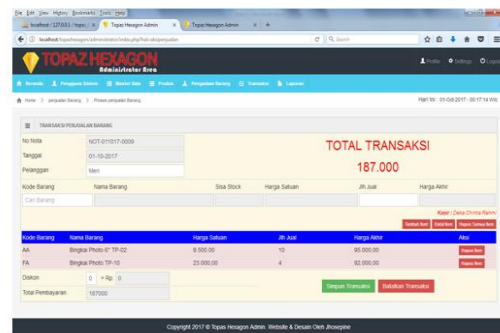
File Edit View History Bookmarks Tools Help

localhost / 127.0.0.1 / topaz ×   Topaz Hexagon Admin ×   Topaz Hexagon Admin ×   +

localhost/topazhexagon/administrator/index.php?hal=transaksipenjualan

Search

TOPAZ HEXAGON
Administrator Area

Profile   Settings   Logout

Beranda   Pengguna Sistem   Master Data   Produk   Pengadaan Barang   Transaksi   Laporan

Home > penjualan Barang > Proses penjualan Barang

Hari Ini : 01-Okt-2017 - 00:17:14 Wib

TRANSAKSI PENJUALAN BARANG

No Nota   NOT-011017-0009
Tanggal   01-10-2017
Pelanggan   Meri

TOTAL TRANSAKSI
187.000

Kode Barang   Nama Barang   Sisa Stock   Harga Satuan   Jlh Jual   Harga Akhir

Cari Barang

Kasir : Deka Christa Ramm

Tambah Item   Batal Item   Hapus Semua Item

| Kode Barang | Nama Barang | Harga Satuan | Jlh Jual | Harga Akhir | Aksi |
|---|---|---|---|---|---|
| AA | Bingkai Photo 6" TP-02 | 9.500,00 | 10 | 95.000,00 | Hapus Item |
| FA | Bingkai Photo TP-10 | 23.000,00 | 4 | 92.000,00 | Hapus Item |

Diskon   0   = Rp   0

Total Pembayaran   187000

Simpan Transaksi   Batalkan Transaksi

Copyright 2017 © Topas Hexagon Admin. Website & Desain Oleh Jhosepine